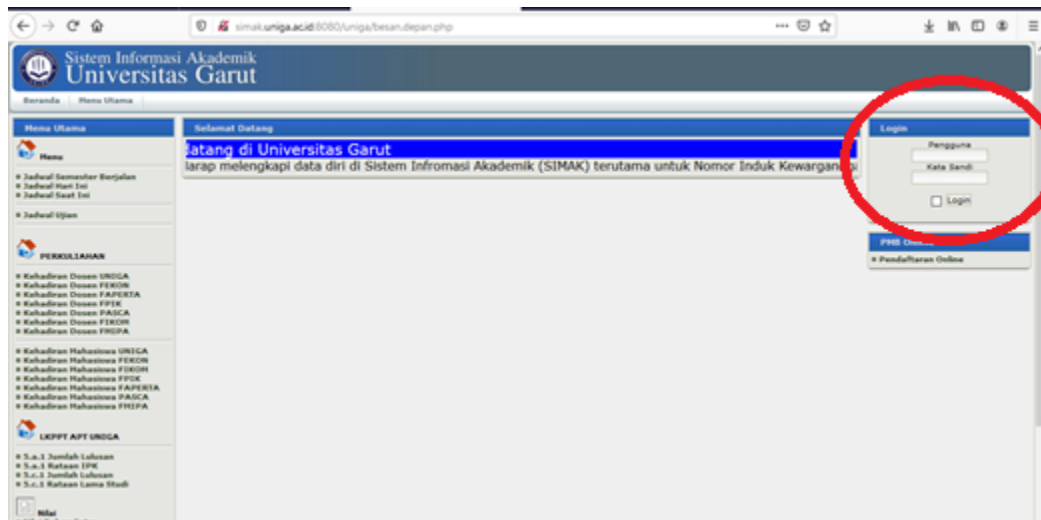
simak.uniga.ac.id:8080/uniga/besan.depan.php

Sistem Informasi Akademik
Universitas Garut

Beranda | Menu Utama

Menu Utama

Menu

Jadwal Semester Berjalan
Jadwal Hari Ini
Jadwal Saat Ini

Jadwal Ujian

PERKULIAHAN

Kehadiran Dosen UNIGA
Kehadiran Dosen FEKON
Kehadiran Dosen FAPERTA
Kehadiran Dosen FPIK
Kehadiran Dosen PASCA
Kehadiran Dosen FIKOM
Kehadiran Dosen FMIPA

Kehadiran Mahasiswa UNIGA
Kehadiran Mahasiswa FEKON
Kehadiran Mahasiswa FIKOM
Kehadiran Mahasiswa FPIK
Kehadiran Mahasiswa FAPERTA
Kehadiran Mahasiswa PASCA
Kehadiran Mahasiswa FMIPA

LKPPT APT UNIGA

5.a.1 Jumlah Lulusan
5.a.1 Rataan IPK
5.c.1 Jumlah Lulusan
5.c.1 Rataan Lama Studi

Nilai

Selamat Datang

datang di Universitas Garut
larap melengkapi data diri di Sistem Infromasi Akademik (SIMAK) terutama untuk Nomor Induk Kewargan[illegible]

Login

Pengguna

Kata Sandi

Login

PMB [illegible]

Pendaftaran Online